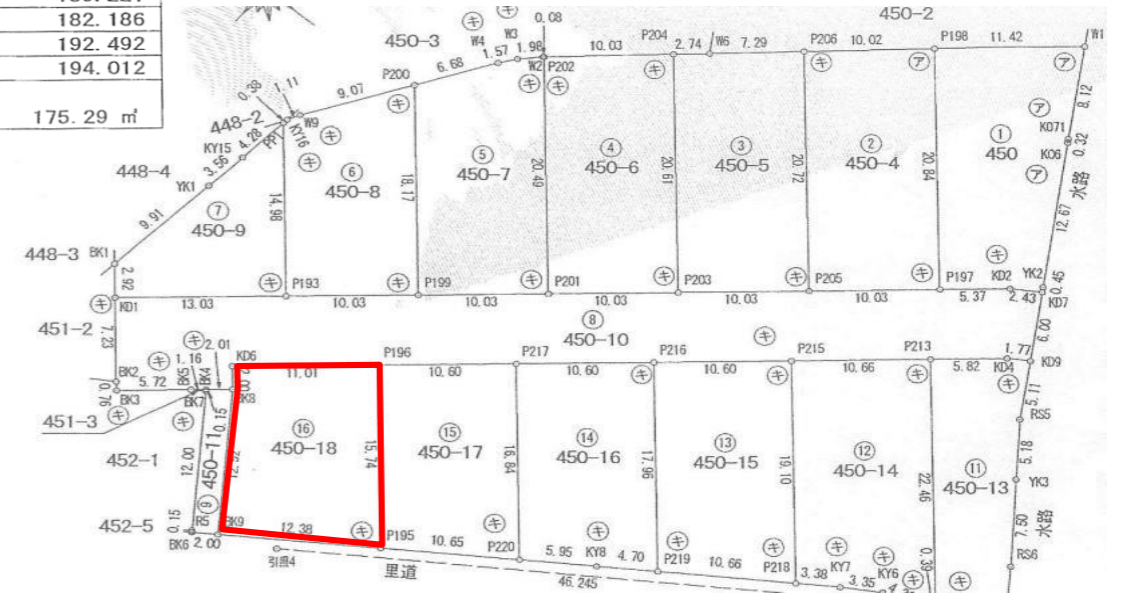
182.186
192.492
194.012
175.29 ㎡

450-2
450-3
W4 W3 0.08
1.57 1.98
P204 2.74 W5 7.29 P206 10.02 P198 11.42 W1
9.07 P200 6.68 W2 P202 10.03
0.38 1.11
448-2 W9
KY15 4.28 KY16
448-4 3.56
YK1
9.91
⑥ 450-8
⑦ 450-9
14.98
18.17
⑤ 450-7
20.49
④ 450-6
20.61
③ 450-5
20.72
② 450-4
20.84
① 450
K071 K06
8.12 0.32
水路
12.67
448-3 BK1
2.92
P193 P199 P201 P203 P205 P197 KD2 YK2 0.45
KD1 13.03 10.03 10.03 10.03 10.03 10.03 5.37 2.43 KD7
451-2 7.23
⑧ 450-10
6.00
2.01
1.16 KD6 P196 P217 P216 P215 P213 1.77
BK2 5.72 11.01 10.60 10.60 10.60 10.66 5.82 KD4 KD9
BK3 BK7 BK8
451-3
⑯ 450-18
⑮ 450-17
⑭ 450-16
⑬ 450-15
⑫ 450-14
⑪ 450-13
15.74 16.84 17.96 19.10 22.46
RS5 5.11 5.18
452-1 12.00 450-11
YK3
⑨
452-5 0.15 R5 BK9 12.38 P195 10.65 P220 5.95 KY8 4.70 P219 10.66 P218 3.38 KY7 3.35 KY6
7.50 水路
RS6
BK6 2.00
引照4
里道
46.245